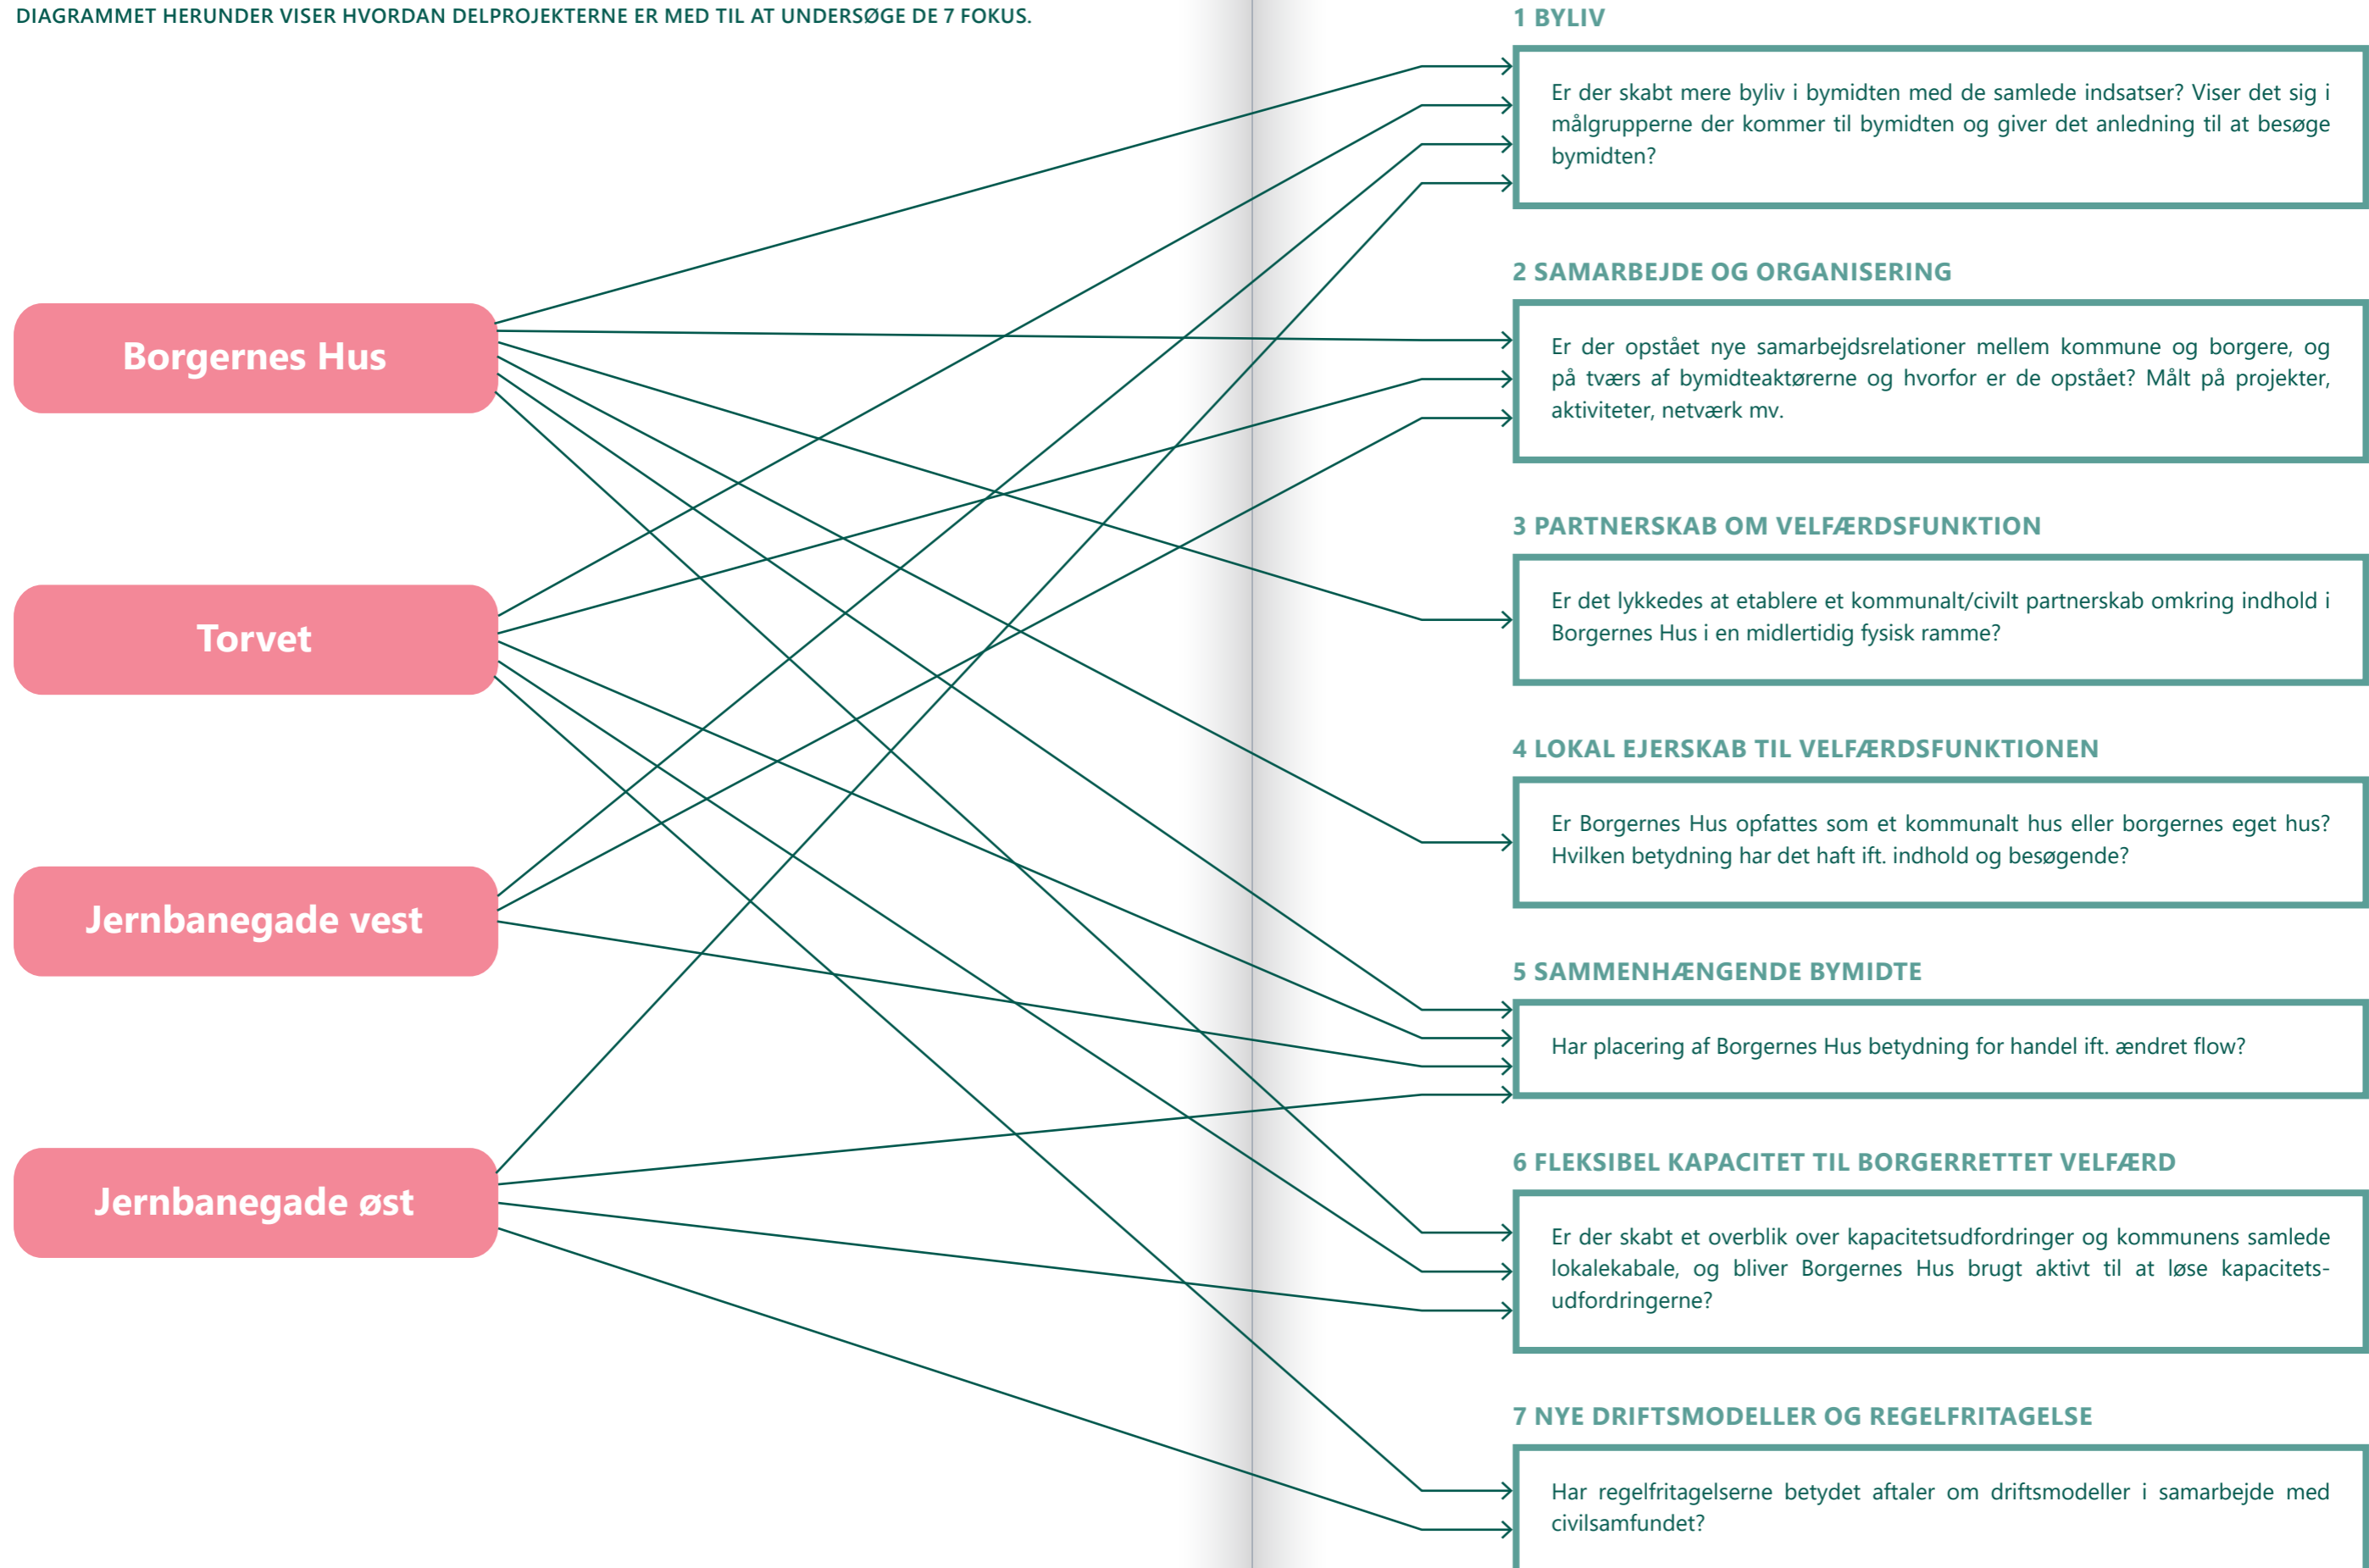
DIAGRAMMET HERUNDER VISER HVORDAN DELPROJEKTERNE ER MED TIL AT UNDERSØGE DE 7 FOKUS.

Borgernes Hus

Torvet

Jernbanegade vest

Jernbanegade øst

1 BYLIV

Er der skabt mere byliv i bymidten med de samlede indsatser? Viser det sig i målgrupperne der kommer til bymidten og giver det anledning til at besøge bymidten?

2 SAMARBEJDE OG ORGANISERING

Er der opstået nye samarbejdsrelationer mellem kommune og borgere, og på tværs af bymidteaktørerne og hvorfor er de opstået? Målt på projekter, aktiviteter, netværk mv.

3 PARTNERSKAB OM VELFÆRDSFUNKTION

Er det lykkedes at etablere et kommunalt/civilt partnerskab omkring indhold i Borgernes Hus i en midlertidig fysisk ramme?

4 LOKAL EJERSKAB TIL VELFÆRDSFUNKTIONEN

Er Borgernes Hus opfattes som et kommunalt hus eller borgernes eget hus? Hvilken betydning har det haft ift. indhold og besøgende?

5 SAMMENHÆNGENDE BYMIDTE

Har placering af Borgernes Hus betydning for handel ift. ændret flow?

6 FLEKSIBEL KAPACITET TIL BORGERRETTET VELFÆRD

Er der skabt et overblik over kapacitetsudfordringer og kommunens samlede lokalekabale, og bliver Borgernes Hus brugt aktivt til at løse kapacitetsudfordringerne?

7 NYE DRIFTSMODELLER OG REGELFRITAGELSE

Har regelfritagelserne betydet aftaler om driftsmodeller i samarbejde med civilsamfundet?